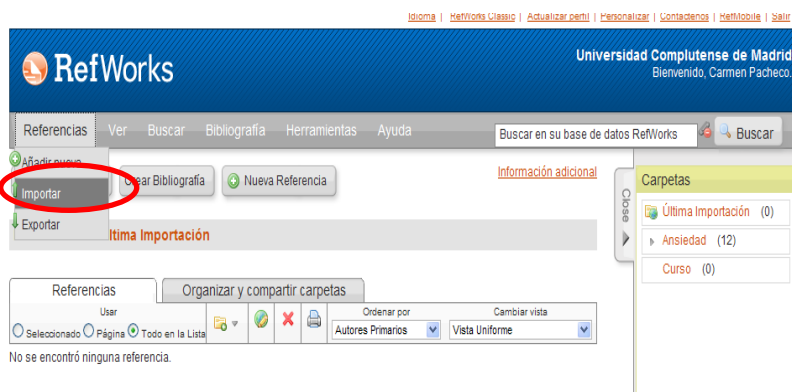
Idioma | RefWorks Classic | Actualizar perfil | Personalizar | Contáctenos | RefMobile | Salir

RefWorks

Universidad Complutense de Madrid
Bienvenido, Carmen Pacheco.

Referencias Ver Buscar Bibliografía Herramientas Ayuda

Buscar en su base de datos RefWorks

Buscar

Añadir nuevo

Importar

Exportar

Crear Bibliografía

Nueva Referencia

Información adicional

Última Importación

Close

Carpetas

Última Importación (0)

Ansiedad (12)

Curso (0)

Referencias

Organizar y compartir carpetas

Usar

Seleccionado Página Todo en la Lista

Ordenar por

Autores Primarios

Cambiar vista

Vista Uniforme

No se encontró ninguna referencia.